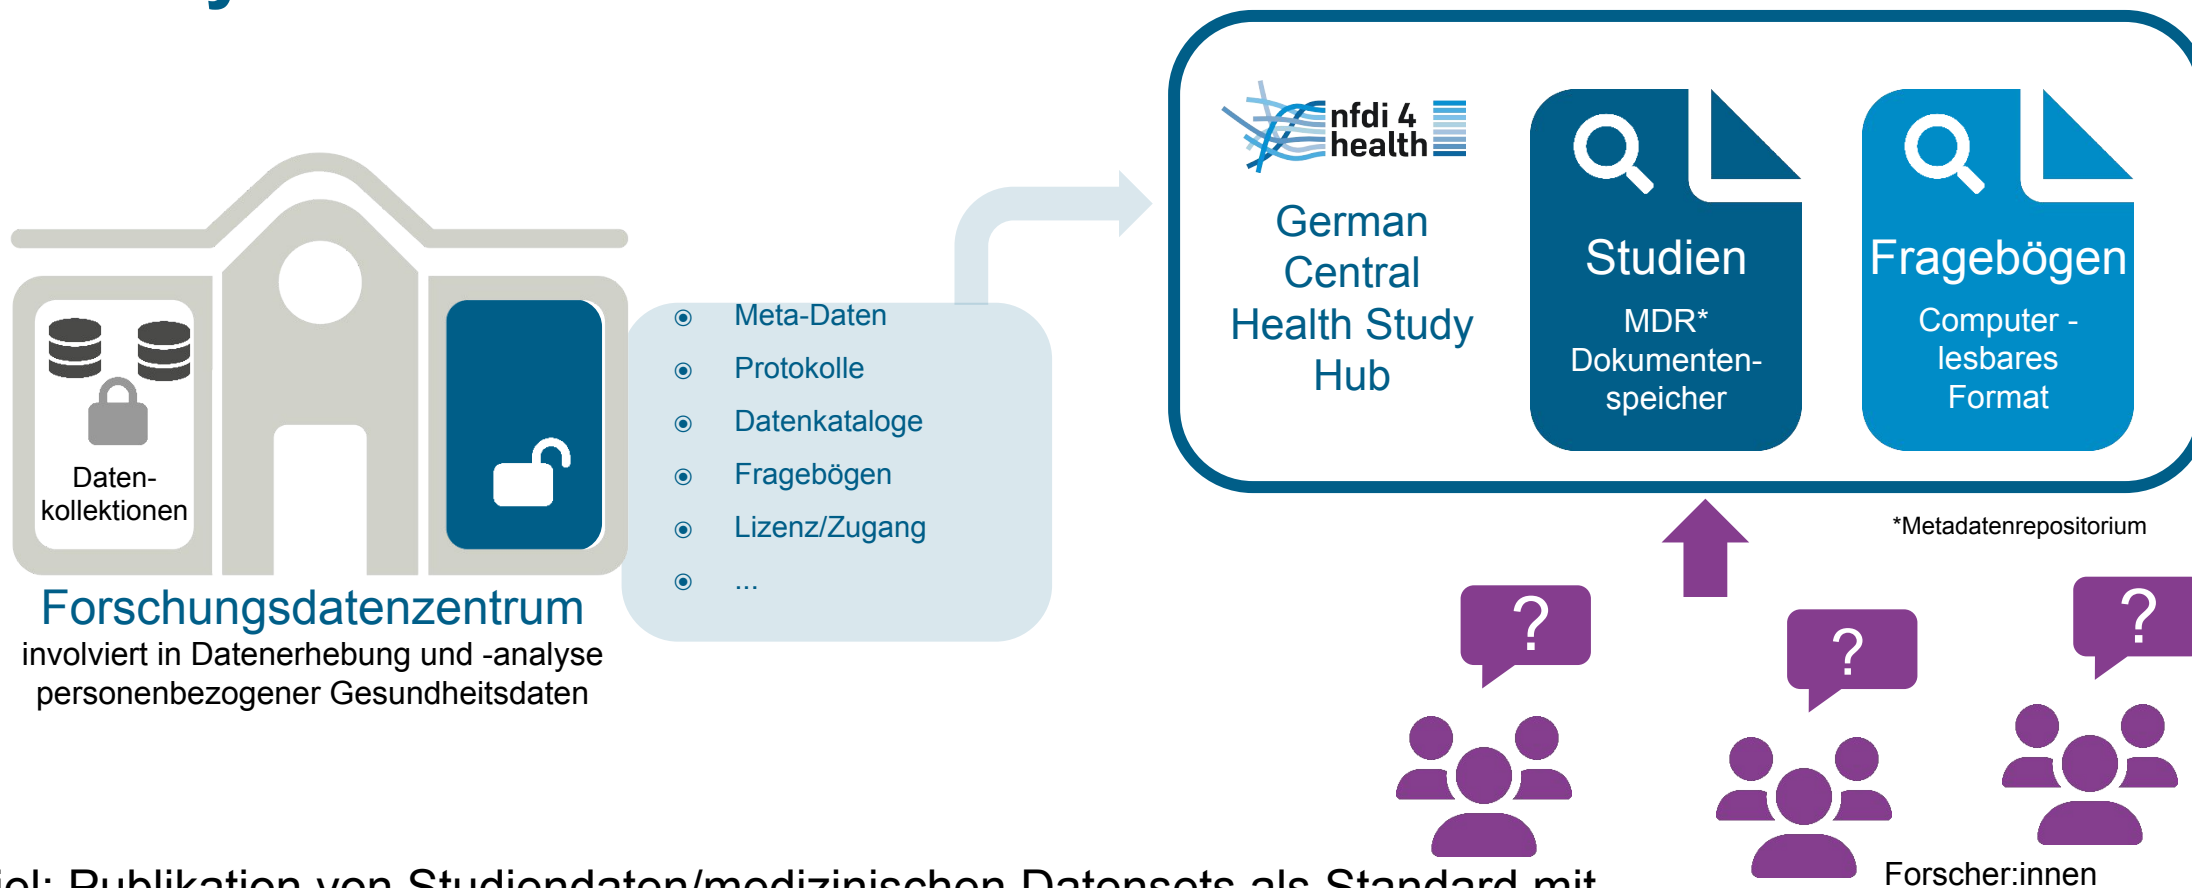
Daten-kollektionen

Forschungsdatenzentrum
involviert in Datenerhebung und -analyse personenbezogener Gesundheitsdaten

Meta-Daten
Protokolle
Datenkataloge
Fragebögen
Lizenz/Zugang
...

nfdi 4 health

German Central Health Study Hub

Studien
MDR* Dokumenten-speicher

Fragebögen
Computer - lesbares Format

*Metadatenrepositorium

?
?
?

Forscher:innen

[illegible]iel: Publikation von Studiendaten/medizinischen Datensets als Standard mit